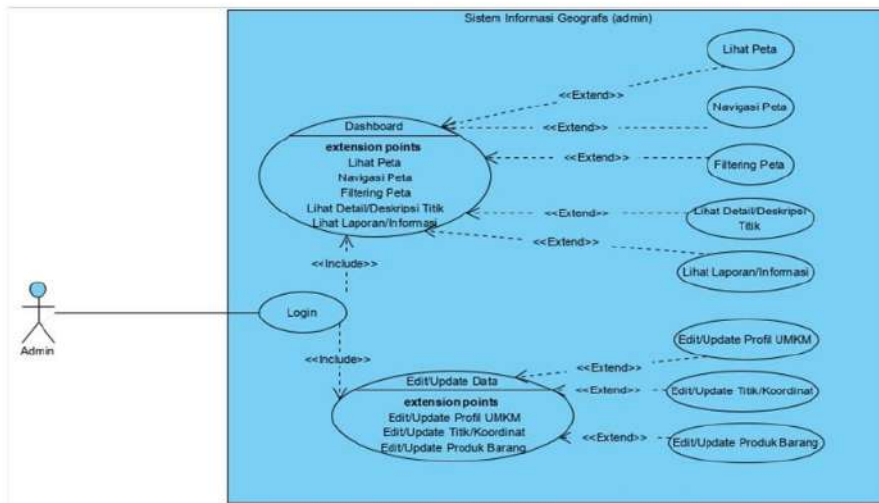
Sistem Informasi Geografis (admin)

Lihat Peta

<<Extend>>

Navigasi Peta

<<Extend>>

Dashboard

extension points
Lihat Peta
Navigasi Peta
Filtering Peta
Lihat Detail/Deskripsi Titik
Lihat Laporan/Informasi

<<Extend>>

Filtering Peta

<<Extend>>

Lihat Detail/Deskripsi Titik

<<Extend>>

Lihat Laporan/Informasi

<<Include>>

Admin

Login

<<Include>>

Edit/Update Profil UMKM

<<Extend>>

Edit/Update Data

extension points
Edit/Update Profil UMKM
Edit/Update Titk/Koordinat
Edit/Update Produk Barang

<<Extend>>

Edit/Update Titik/Koordinat

<<Extend>>

Edit/Update Produk Barang